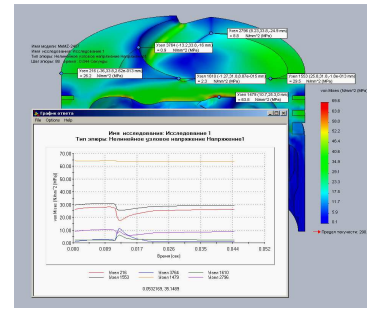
Имя модели: MaaD_2007
Имя исследования: Исследование 1
Тип эпюры: Нелинейное узловое напряжение Напряжение1
Шаг эпюры: 99 Время: 0.0499 Секунды

Узел 2094 (-13.2,20.0,-10 mm)
= 8.6 N/mm^2 (MPa)

Узел 2796 (0.37,25.0,-24.9 mm)
= 0.0 N/mm^2 (MPa)

Узел 216 (-36.2,13.0,-14.4 mm)
= 26.0 N/mm^2 (MPa)

Узел 1610 (-1.27,31.07,-0.5 mm)
= 2.3 N/mm^2 (MPa)

Узел 1553 (20.8,-5,0e-01 mm)
= 25.0 N/mm^2 (MPa)

Узел 1479 (-12.7,20.3 mm)
= 60.0 N/mm^2 (MPa)

von Mises (N/mm^2 (MPa))
69.6
63.8
58.0
52.2
46.4
40.6
34.8
29.0
23.2
17.4
11.6
5.8
0.1

Предел текучести: 2

Графия ответа
File Options Help

Имя исследования: Исследование 1
Тип эпюры Нелинейное узловое напряжение Напряжение1

70.00
60.00
50.00
40.00
30.00
20.00
10.00
0.00

0.000 0.009 0.017 0.026 0.035 0.044 0.052
Время (сек)

von Mises (N/mm^2 (MPa))

Узел 216 Узел 2094 Узел 1610
Узел 1553 Узел 1479 Узел 2796

0.053169, 35.1499